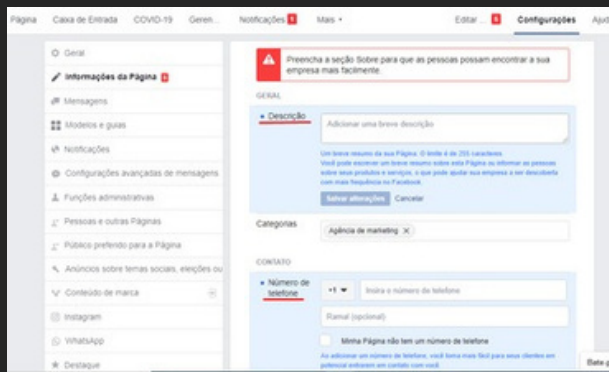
Página Caixa de Entrada COVID-19 Gere... Notificações 5 Mais ▾ Editar ... 6 Configurações Aju...

Geral
Informações da Página 1
Mensagens
Modelos e guias
Notificações
Configurações avançadas de mensagens
Funções administrativas
Pessoas e outras Páginas
Público preferido para a Página
Anúncios sobre temas sociais, eleições ou
Conteúdo de marca
Instagram
WhatsApp
Destaque

Preencha a seção Sobre para que as pessoas possam encontrar a sua empresa mais facilmente.

GERAL

Descrição
Adicionar uma breve descrição
Um breve resumo da sua Página. O limite é de 255 caracteres.
Você pode escrever um breve resumo sobre esta Página ou informar as pessoas sobre seus produtos e serviços, o que pode ajudar sua empresa a ser descoberta com mais frequência no Facebook.
Salvar alterações Cancelar

Categorias
Agência de marketing ✕

CONTATO

Número de telefone
+1 ▾ Insira o número de telefone
Ramal (opcional)
Minha Página não tem um número de telefone
Ao adicionar um número de telefone, você torna mais fácil para seus clientes em potencial entrarem em contato com você.

Bate-p...